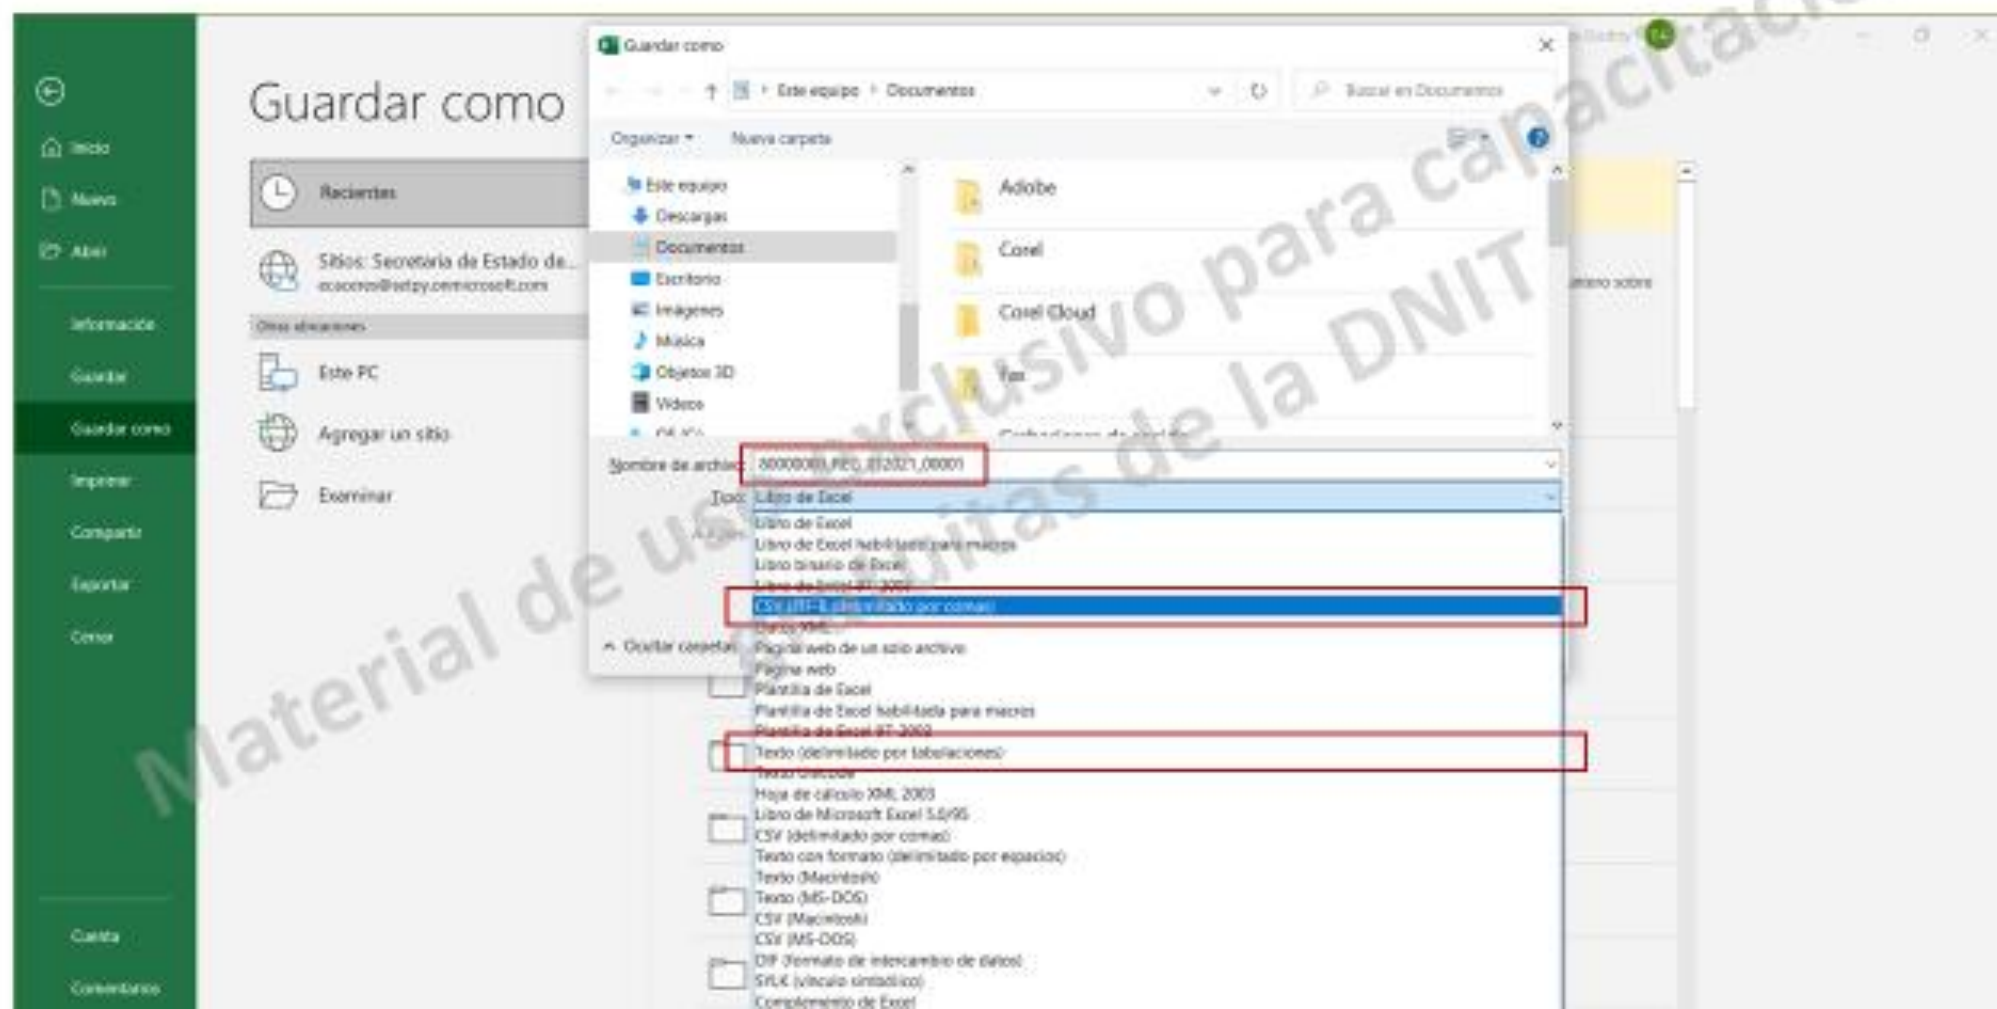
Inicio
Nuevo
Abrir
Información
Guardar
Guardar como
Imprimir
Compartir
Exportar
Cerrar
Cuenta
Comentarios

Guardar como

Recientes
Sitios: Secretaría de Estado de...
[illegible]@set.py.onmicrosoft.com
Otras ubicaciones
Este PC
Agregar un sitio
Examinar

Guardar como
Este equipo › Documentos
Buscar en Documentos
Organizar ▾
Nueva carpeta
Este equipo
Descargas
Documentos
Escritorio
Imágenes
Música
Objetos 3D
Vídeos
Adobe
Corel
Corel Cloud
Fax
Nombre de archivo: 80000000_REG_012021_00001
Tipo: Libro de Excel
Libro de Excel
Libro de Excel habilitado para macros
Libro binario de Excel
Libro de Excel 97-2003
CSV UTF-8 (delimitado por comas)
Datos XML
Página web de un solo archivo
Página web
Plantilla de Excel
Plantilla de Excel habilitada para macros
Plantilla de Excel 97-2003
Texto (delimitado por tabulaciones)
Texto Unicode
Hoja de cálculo XML 2003
Libro de Microsoft Excel 5.0/95
CSV (delimitado por comas)
Texto con formato (delimitado por espacios)
Texto (Macintosh)
Texto (MS-DOS)
CSV (Macintosh)
CSV (MS-DOS)
DIF (formato de intercambio de datos)
SYLK (vínculo simbólico)
Complemento de Excel
Ocultar carpetas

Material de uso exclusivo para capacitaciones gratuitas de la DNIT